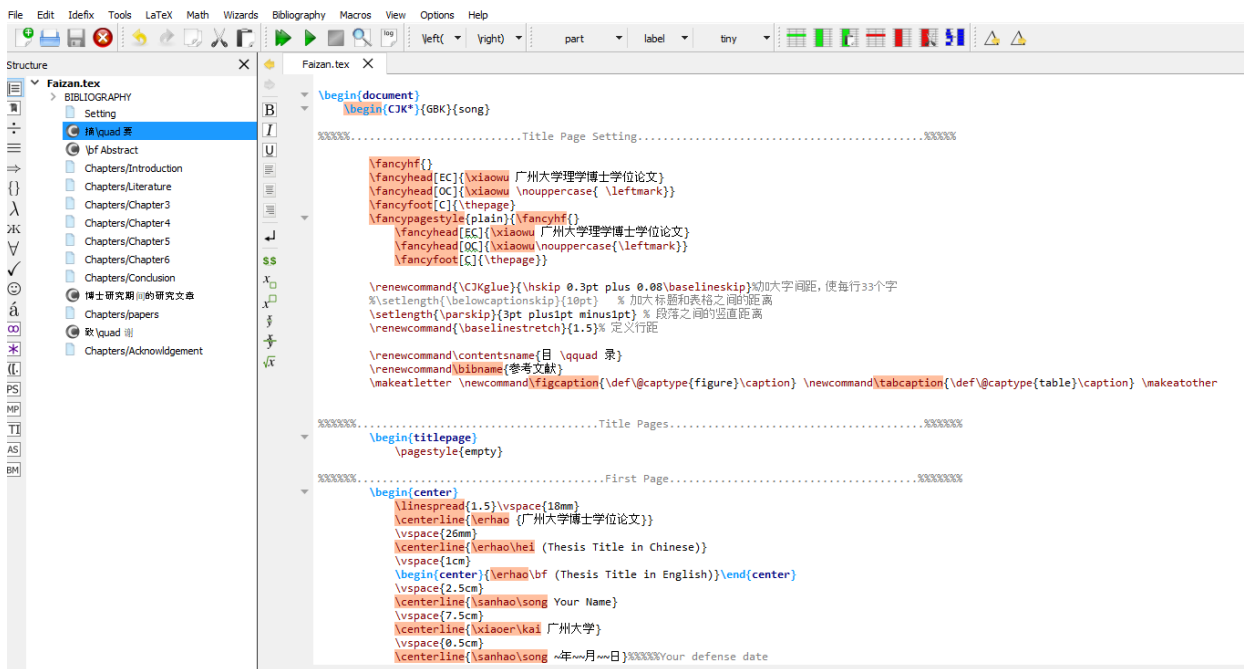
File Edit Idefix Tools LaTeX Math Wizards Bibliography Macros View Options Help

\left( \right) part label tiny

Structure

Faizan.tex
BIBLIOGRAPHY
Setting
摘\quad 要
\bf Abstract
Chapters/Introduction
Chapters/Literature
Chapters/Chapter3
Chapters/Chapter4
Chapters/Chapter5
Chapters/Chapter6
Chapters/Conclusion
博士研究期间的研究文章
Chapters/papers
致\quad 谢
Chapters/Acknowldgement

Faizan.tex

\begin{document}
\begin{CJK*}{GBK}{song}

%%%%%.........................Title Page Setting.............................................%%%%%

\fancyhf{}
\fancyhead[EC]{\xiaowu 广州大学理学博士学位论文}
\fancyhead[OC]{\xiaowu \nouppercase{ \leftmark}}
\fancyfoot[C]{\thepage}
\fancypagestyle{plain}{\fancyhf{}
\fancyhead[EC]{\xiaowu 广州大学理学博士学位论文}
\fancyhead[OC]{\xiaowu\nouppercase{\leftmark}}
\fancyfoot[C]{\thepage}}

\renewcommand{\CJKglue}{\hskip 0.3pt plus 0.08\baselineskip}%加大字间距，使每行33个字
%\setlength{\belowcaptionskip}{10pt} % 加大标题和表格之间的距离
\setlength{\parskip}{3pt plus1pt minus1pt} % 段落之间的竖直距离
\renewcommand{\baselinestretch}{1.5}% 定义行距

\renewcommand\contentsname{目 \qquad 录}
\renewcommand\bibname{参考文献}
\makeatletter \newcommand\figcaption{\def\@captype{figure}\caption} \newcommand\tabcaption{\def\@captype{table}\caption} \makeatother

%%%%%%.....................................Title Pages.......................................%%%%%%
\begin{titlepage}
\pagestyle{empty}

%%%%%%......................................First Page.......................................%%%%%%%
\begin{center}
\linespread{1.5}\vspace{18mm}
\centerline{\erhao {广州大学博士学位论文}}
\vspace{26mm}
\centerline{\erhao\hei (Thesis Title in Chinese)}
\vspace{1cm}
\begin{center}{\erhao\bf (Thesis Title in English)}\end{center}
\vspace{2.5cm}
\centerline{\sanhao\song Your Name}
\vspace{7.5cm}
\centerline{\xiaoer\kai 广州大学}
\vspace{0.5cm}
\centerline{\sanhao\song ~年~~月~~日}%%%%%Your defense date